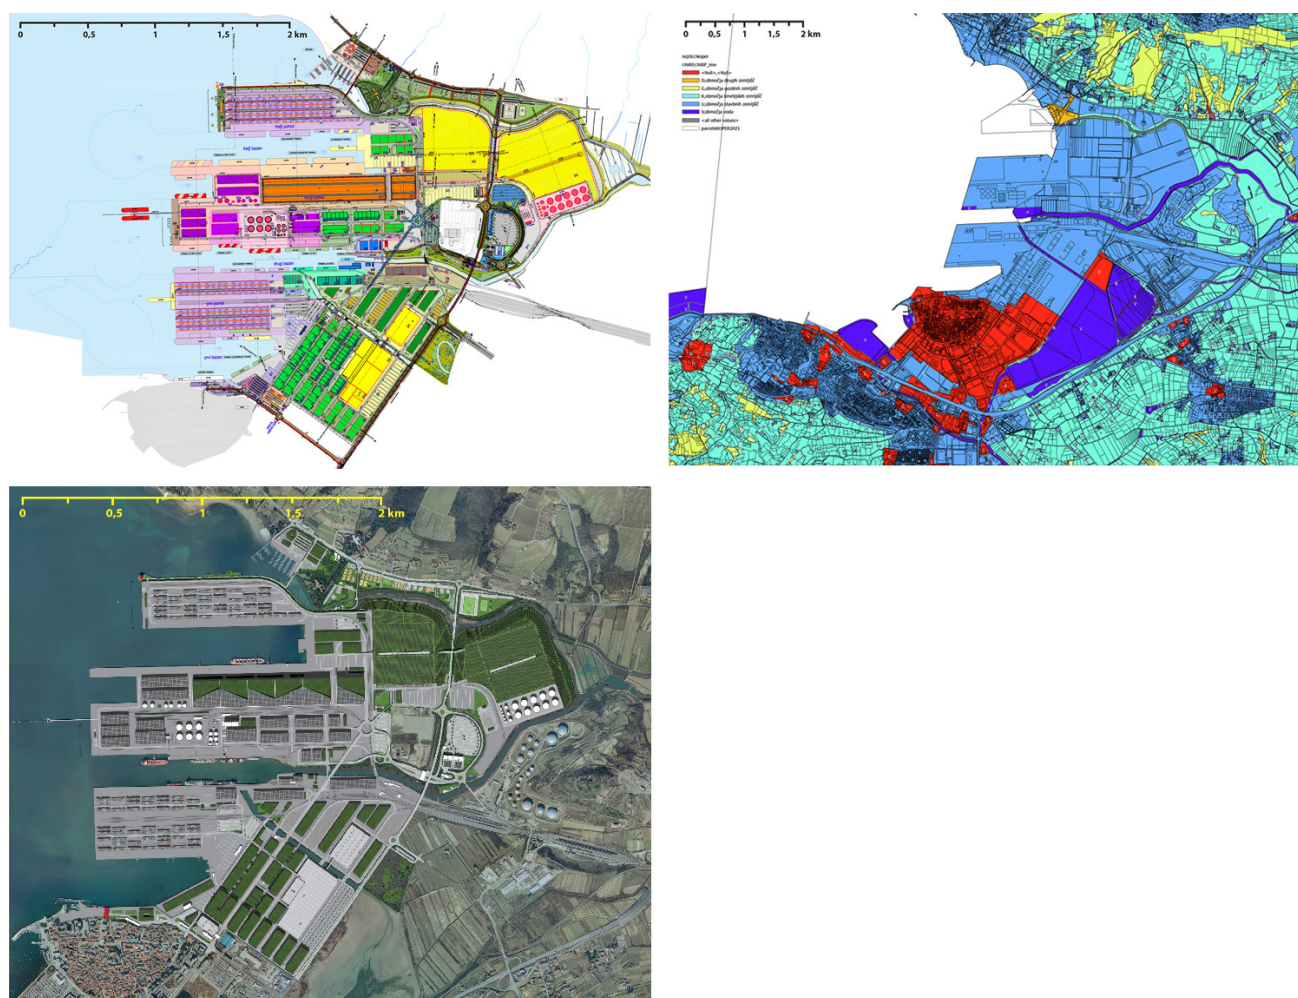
0 0,5 1 1,5 2 km

tretji pomol

tretji bazen

drugi bazen

prvi pomol

prvi bazen

0 0,5 1 1,5 2 km

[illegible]
OMRP_OMRP_ime
<Null>, <Null>
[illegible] območje drugih zemljišč
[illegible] območje gozdnih zemljišč
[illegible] območje kmetijskih zemljišč
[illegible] območje stavbnih zemljišč
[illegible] območje voda
<all other values>
parceleKOPER2021

0 0,5 1 1,5 2 km